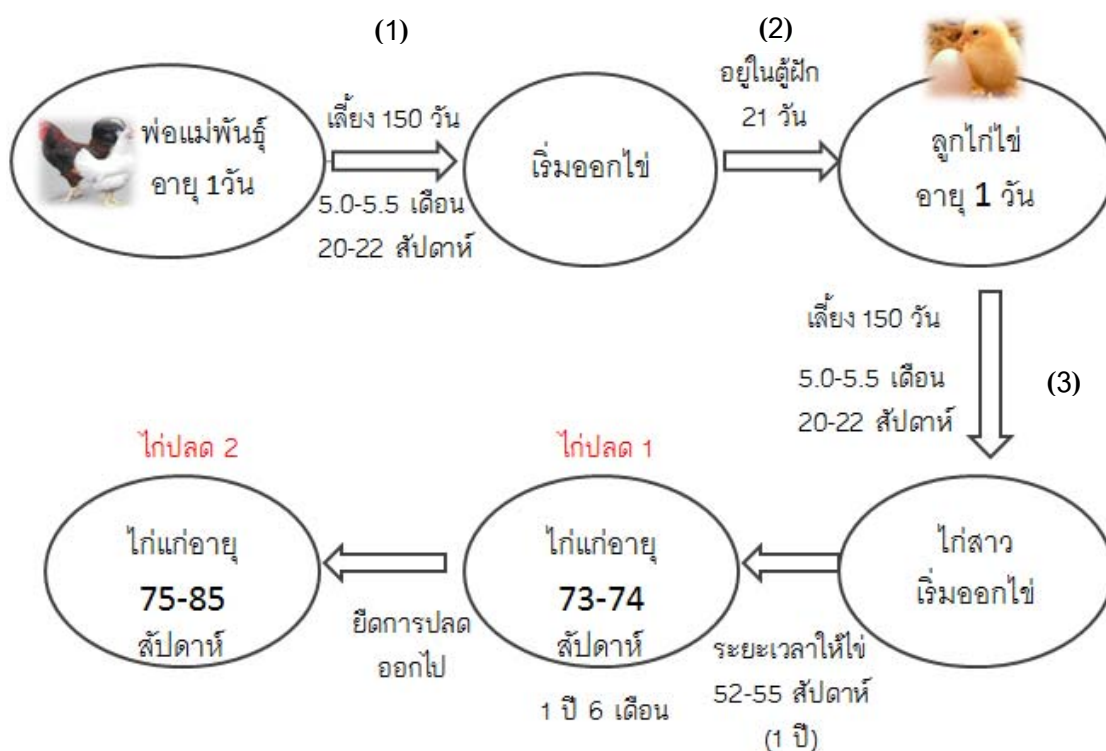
(1)

(2)

พ่อแม่พันธุ์ อายุ 1วัน

เลี้ยง 150 วัน

5.0-5.5 เดือน 20-22 สัปดาห์

เริ่มออกไข่

อยู่ในตู้ฟัก 21 วัน

ลูกไก่ไข่ อายุ 1 วัน

เลี้ยง 150 วัน

5.0-5.5 เดือน 20-22 สัปดาห์

(3)

ไก่ปลด 2

ไก่แก่อายุ 75-85 สัปดาห์

ยืดการปลดออกไป

ไก่ปลด 1

ไก่แก่อายุ 73-74 สัปดาห์

1 ปี 6 เดือน

ไก่สาว เริ่มออกไข่

ระยะเวลาให้ไข่ 52-55 สัปดาห์ (1 ปี)